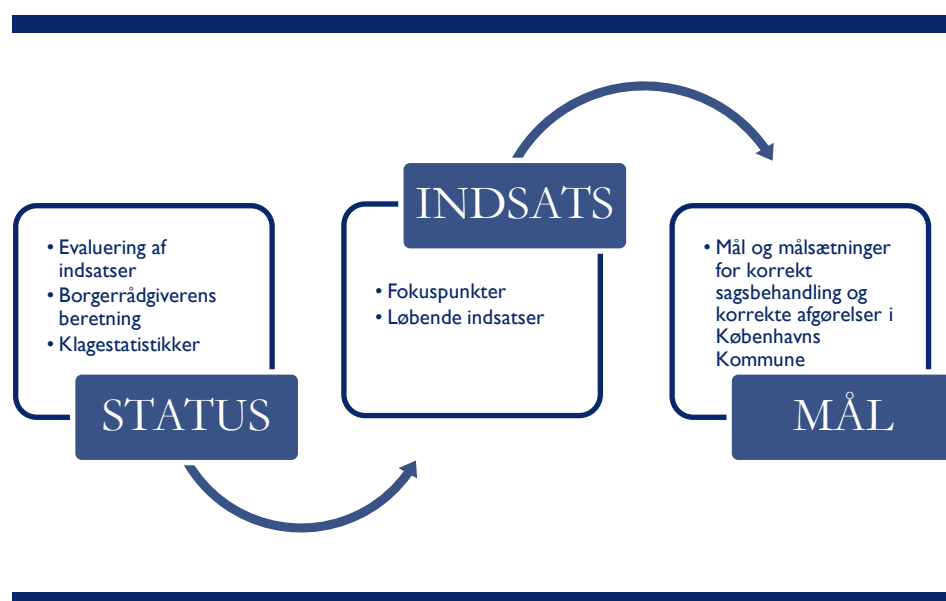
• Evaluering af indsatser
• Borgerrådgiverens beretning
• Klagestatistikker

STATUS

INDSATS

• Fokuspunkter
• Løbende indsatser

• Mål og målsætninger for korrekt sagsbehandling og korrekte afgørelser i Københavns Kommune

MÅL